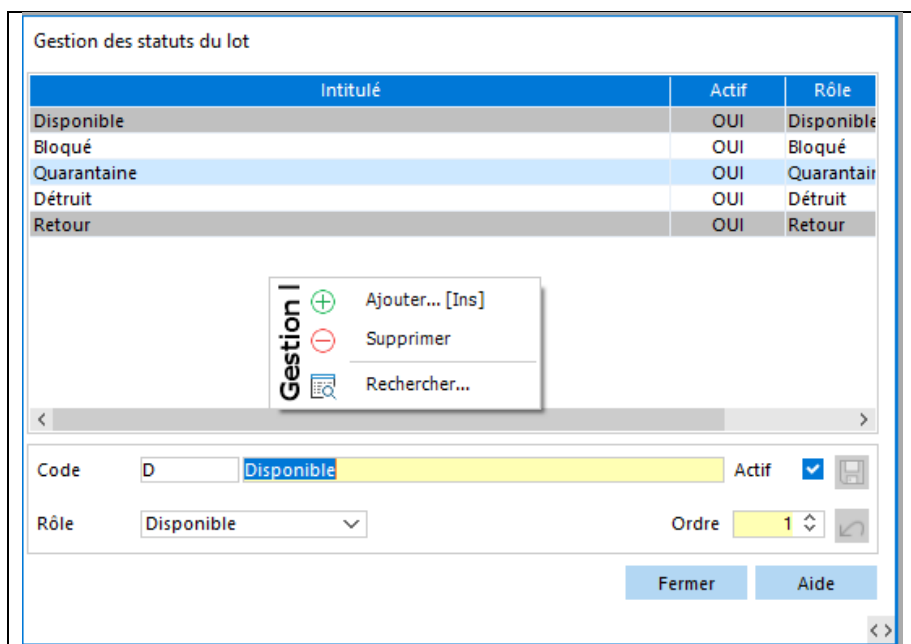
Gestion des statuts du lot

| Intitulé | Actif | Rôle |
|---|---|---|
| Disponible | OUI | Disponible |
| Bloqué | OUI | Bloqué |
| Quarantaine | OUI | Quarantair |
| Détruit | OUI | Détruit |
| Retour | OUI | Retour |

Gestion

Ajouter... [Ins]

Supprimer

Rechercher...

Code D Disponible Actif

Rôle Disponible Ordre 1

Fermer Aide